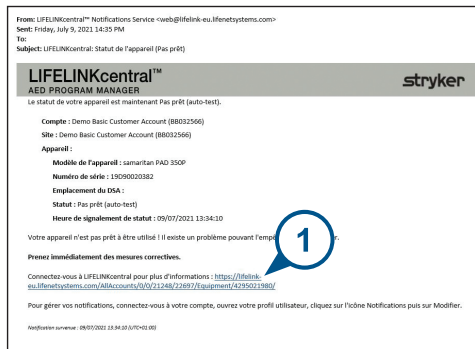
From: LIFELINKcentral™ Notifications Service <web@lifelink-eu.lifenetsystems.com>
Sent: Friday, July 9, 2021 14:35 PM
To:
Subject: LIFELINKcentral: Statut de l'appareil (Pas prêt)

LIFELINKcentral™
AED PROGRAM MANAGER

stryker

Le statut de votre appareil est maintenant Pas prêt (auto-test).

Compte : Demo Basic Customer Account (BB032566)

Site : Demo Basic Customer Account (BB032566)

Appareil :

Modèle de l'appareil : samaritan PAD 350P

Numéro de série : 19D90020382

Emplacement du DSA :

Statut : Pas prêt (auto-test)

Heure de signalement de statut : 09/07/2021 13:34:10

Votre appareil n'est pas prêt à être utilisé ! Il existe un problème pouvant l'emp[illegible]r.

1

Prenez immédiatement des mesures correctives.

Connectez-vous à LIFELINKcentral pour plus d'informations : https://lifelink-eu.lifenetsystems.com/AllAccounts/0/0/21248/22697/Equipment/4295021980/

Pour gérer vos notifications, connectez-vous à votre compte, ouvrez votre profil utilisateur, cliquez sur l'icône Notifications puis sur Modifier.

Notification survenue : 09/07/2021 13:34:10 (UTC+01:00)